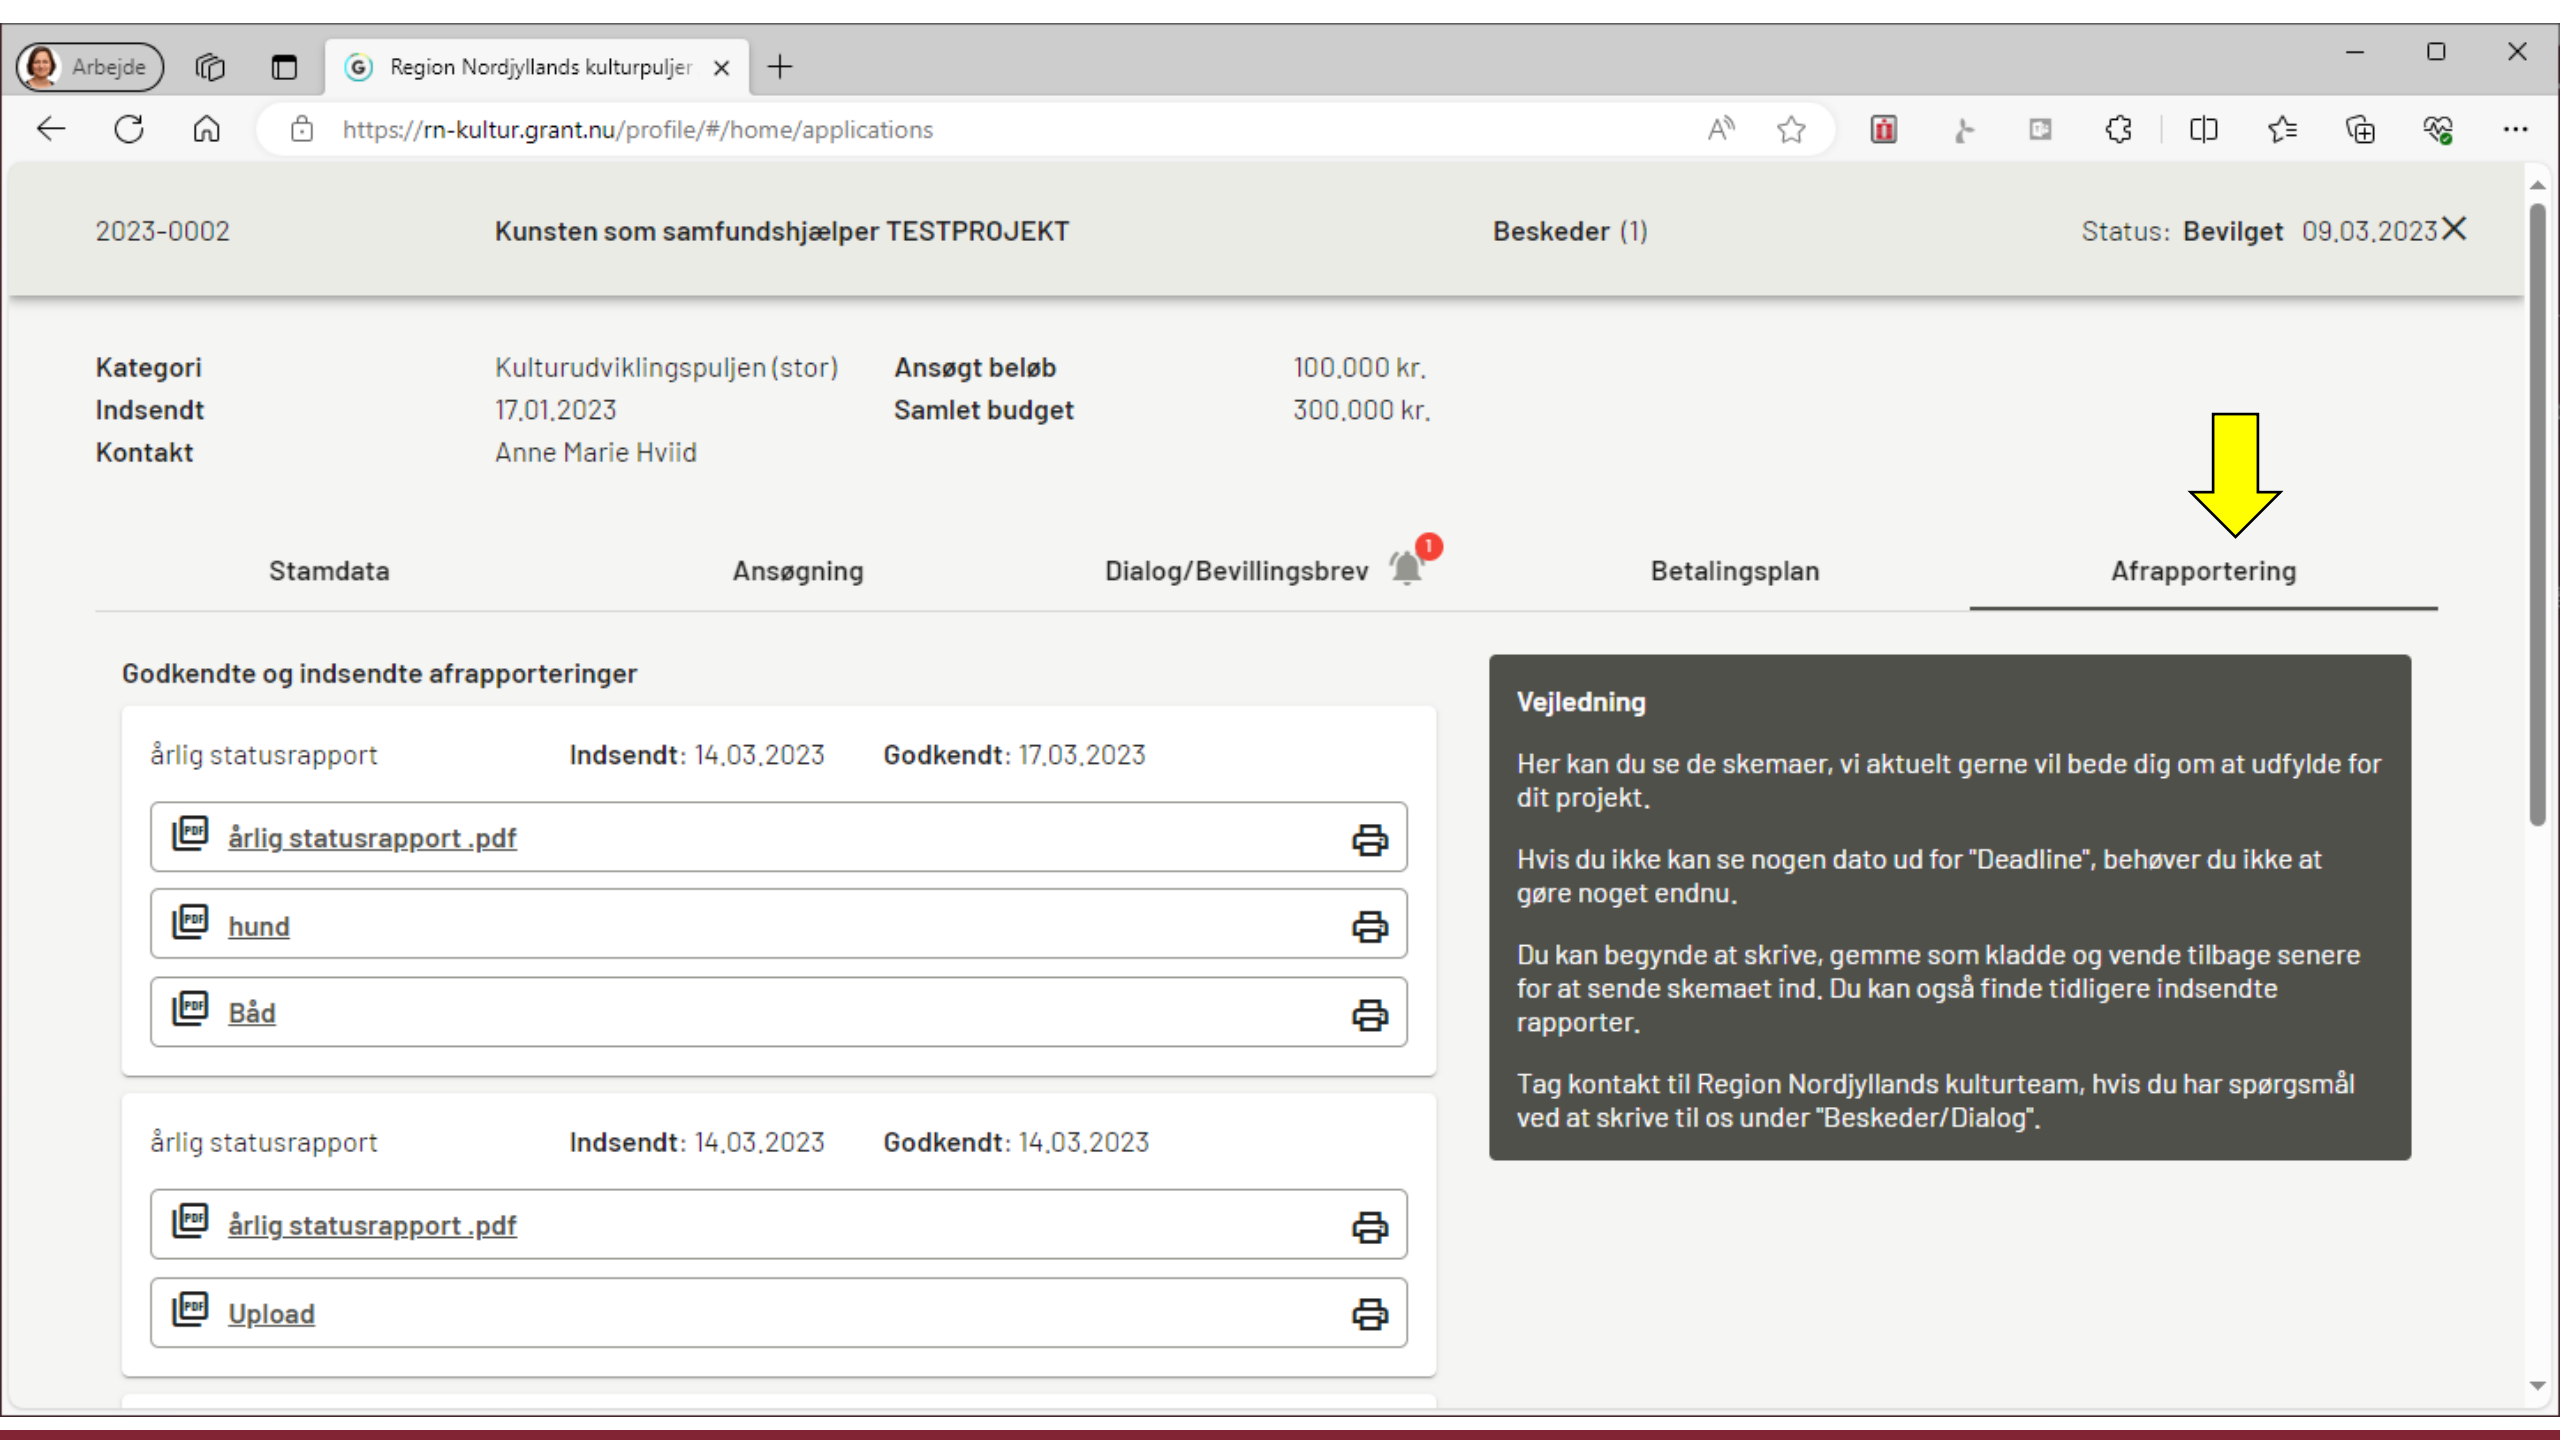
Arbejde

Region Nordjyllands kulturpuljer

https://rn-kultur.grant.nu/profile/#/home/applications

2023-0002 Kunsten som samfundshjælper TESTPROJEKT Beskeder (1) Status: Bevilget 09.03.2023

| Kategori | Kulturudviklingspuljen (stor) | Ansøgt beløb | 100.000 kr. |
|---|---|---|---|
| Indsendt | 17.01.2023 | Samlet budget | 300.000 kr. |
| Kontakt | Anne Marie Hviid | | |

Stamdata Ansøgning Dialog/Bevillingsbrev 1 Betalingsplan Afrapportering

Godkendte og indsendte afrapporteringer

årlig statusrapport Indsendt: 14.03.2023 Godkendt: 17.03.2023

årlig statusrapport .pdf

hund

Båd

årlig statusrapport Indsendt: 14.03.2023 Godkendt: 14.03.2023

årlig statusrapport .pdf

Upload

Vejledning

Her kan du se de skemaer, vi aktuelt gerne vil bede dig om at udfylde for dit projekt.

Hvis du ikke kan se nogen dato ud for "Deadline", behøver du ikke at gøre noget endnu.

Du kan begynde at skrive, gemme som kladde og vende tilbage senere for at sende skemaet ind. Du kan også finde tidligere indsendte rapporter.

Tag kontakt til Region Nordjyllands kulturteam, hvis du har spørgsmål ved at skrive til os under "Beskeder/Dialog".